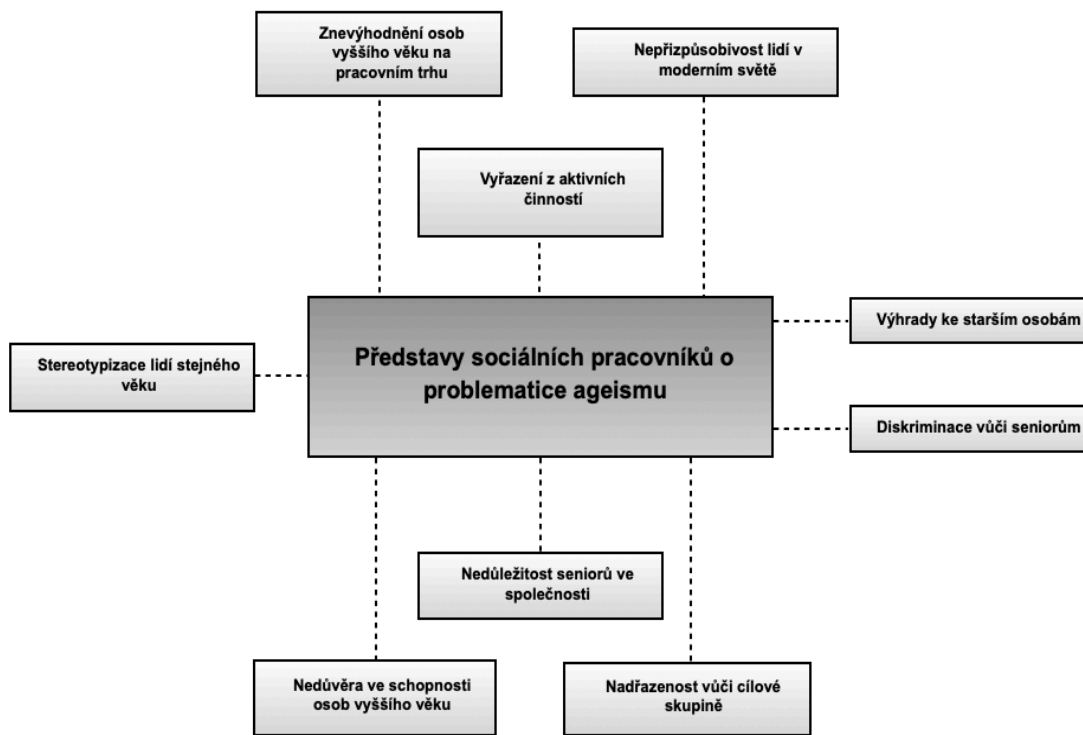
Znevýhodnění osob vyššího věku na pracovním trhu

Nepřizpůsobivost lidí v moderním světě

Vyřazení z aktivních činností

Výhrady ke starším osobám

Stereotypizace lidí stejného věku

Představy sociálních pracovníků o problematice ageismu

Diskriminace vůči seniorům

Nedůležitost seniorů ve společnosti

Nedůvěra ve schopnosti osob vyššího věku

Nadřazenost vůči cílové skupině